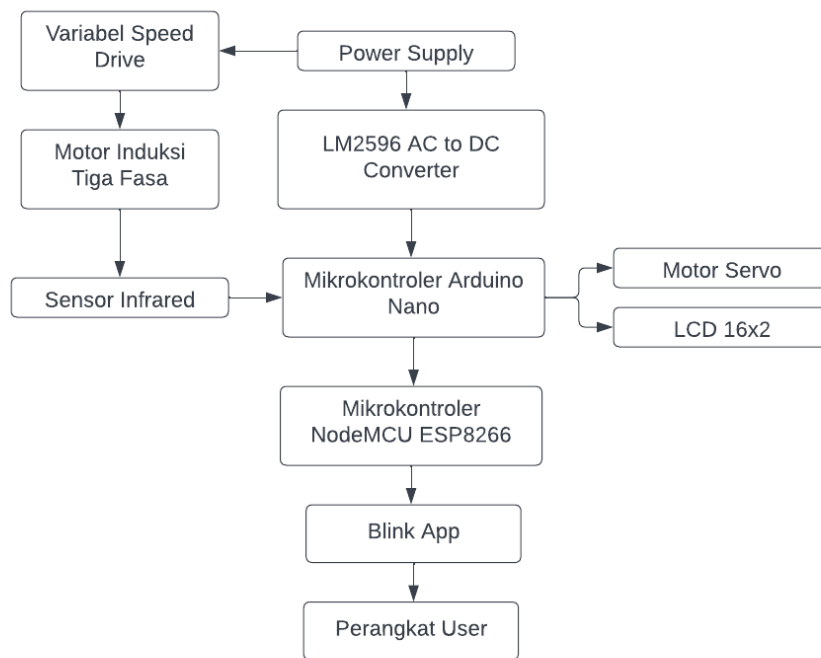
Variabel Speed Drive

Power Supply

Motor Induksi Tiga Fasa

LM2596 AC to DC Converter

Sensor Infrared

Mikrokontroler Arduino Nano

Motor Servo

LCD 16x2

Mikrokontroler NodeMCU ESP8266

Blink App

Perangkat User